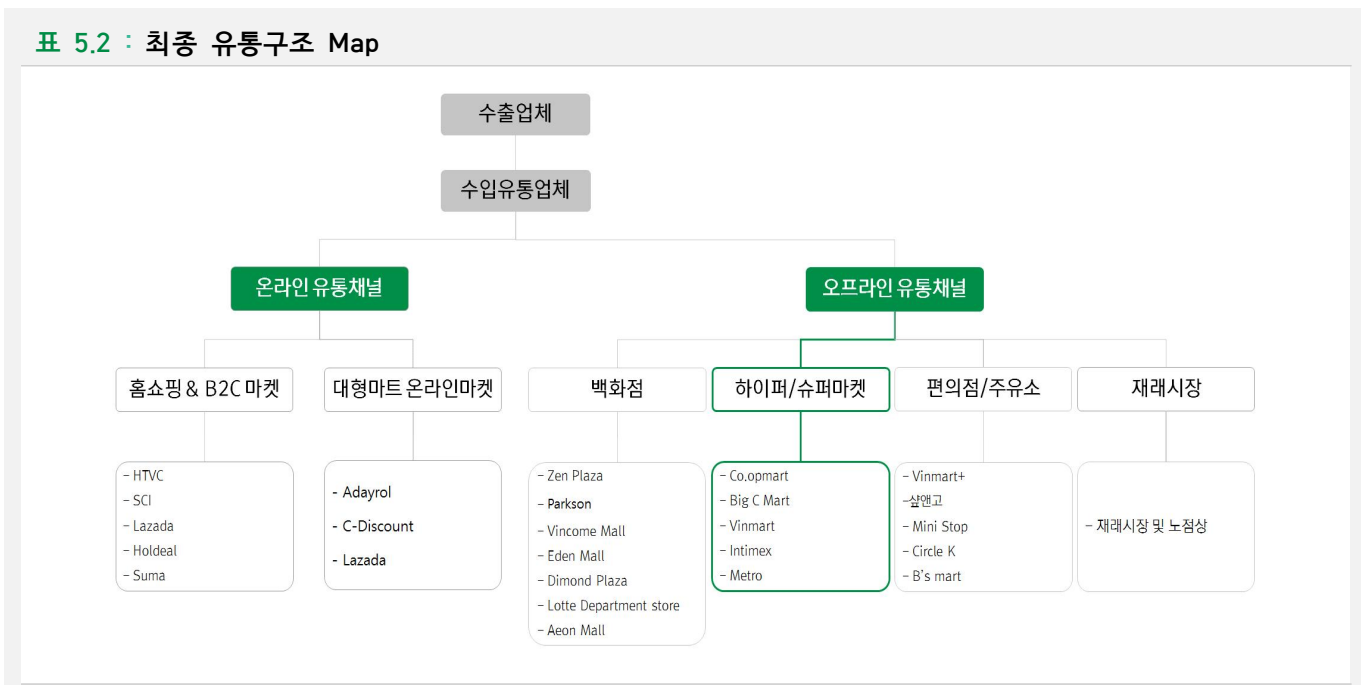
표 5.2 : 최종 유통구조 Map

수출업체

수입유통업체

온라인 유통채널

오프라인 유통채널

홈쇼핑 & B2C 마켓

대형마트 온라인마켓

백화점

하이퍼/슈퍼마켓

편의점/주유소

재래시장

- HTVC
- SCI
- Lazada
- Holdeal
- Suma

- Adayrol
- C-Discount
- Lazada

- Zen Plaza
- Parkson
- Vincome Mall
- Eden Mall
- Dimond Plaza
- Lotte Department store
- Aeon Mall

- Co.opmart
- Big C Mart
- Vinmart
- Intimex
- Metro

- Vinmart+
-샵앤고
- Mini Stop
- Circle K
- B's mart

- 재래시장 및 노점상